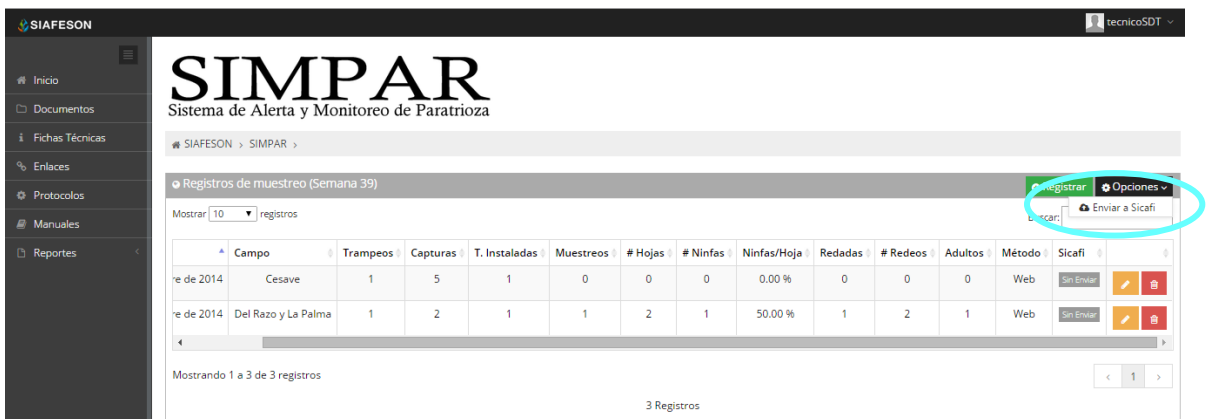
SIAFESON

tecnicoSDT

Inicio
Documentos
Fichas Técnicas
Enlaces
Protocolos
Manuales
Reportes

SIMPAR
Sistema de Alerta y Monitoreo de Paratrioza

SIAFESON › SIMPAR ›

Registros de muestreo (Semana 39)

Registrar
Opciones
Enviar a Sicafi

Mostrar 10 registros

Buscar:

| | Campo | Trampeos | Capturas | T. Instaladas | Muestreos | # Hojas | # Ninfas | Ninfas/Hoja | Redadas | # Redeos | Adultos | Método | Sicafi | |
|---|---|---|---|---|---|---|---|---|---|---|---|---|---|---|
| re de 2014 | Cesave | 1 | 5 | 1 | 0 | 0 | 0 | 0.00 % | 0 | 0 | 0 | Web | Sin Enviar | |
| re de 2014 | Del Razo y La Palma | 1 | 2 | 1 | 1 | 2 | 1 | 50.00 % | 1 | 2 | 1 | Web | Sin Enviar | |

Mostrando 1 a 3 de 3 registros

‹ 1 ›

3 Registros